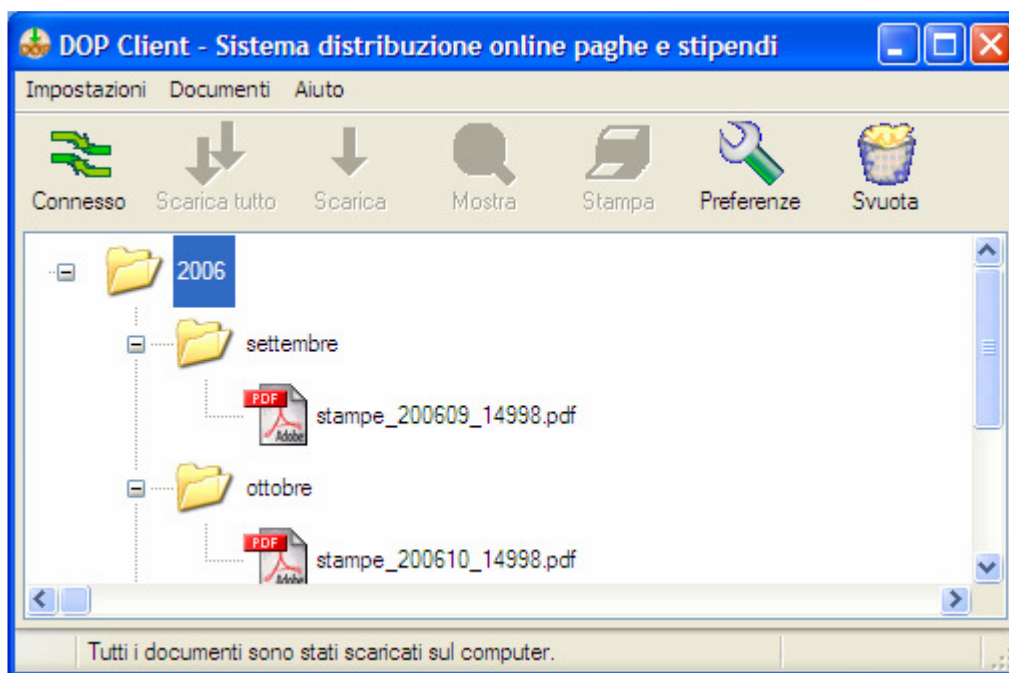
DOP Client - Sistema distribuzione online paghe e stipendi

Impostazioni Documenti Aiuto

Connesso Scarica tutto Scarica Mostra Stampa Preferenze Svuota

2006
settembre
PDF Adobe stampe_200609_14998.pdf
ottobre
PDF Adobe stampe_200610_14998.pdf

Tutti i documenti sono stati scaricati sul computer.